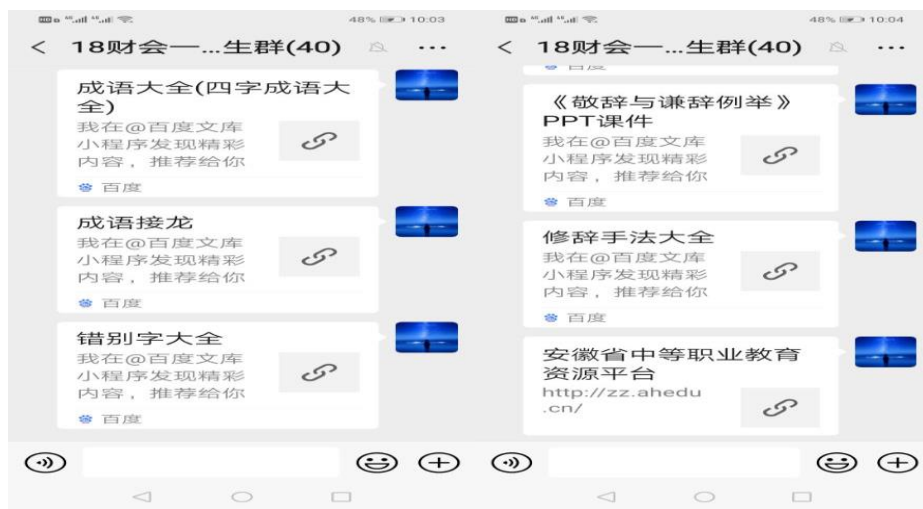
48% 10:03

< 18财会一...生群(40) ···

成语大全(四字成语大全)
我在@百度文库小程序发现精彩内容，推荐给你
百度

成语接龙
我在@百度文库小程序发现精彩内容，推荐给你
百度

错别字大全
我在@百度文库小程序发现精彩内容，推荐给你
百度

48% 10:04

< 18财会一...生群(40) ···

百度

《敬辞与谦辞例举》PPT课件
我在@百度文库小程序发现精彩内容，推荐给你
百度

修辞手法大全
我在@百度文库小程序发现精彩内容，推荐给你
百度

安徽省中等职业教育资源平台
http://zz.ahedu.cn/